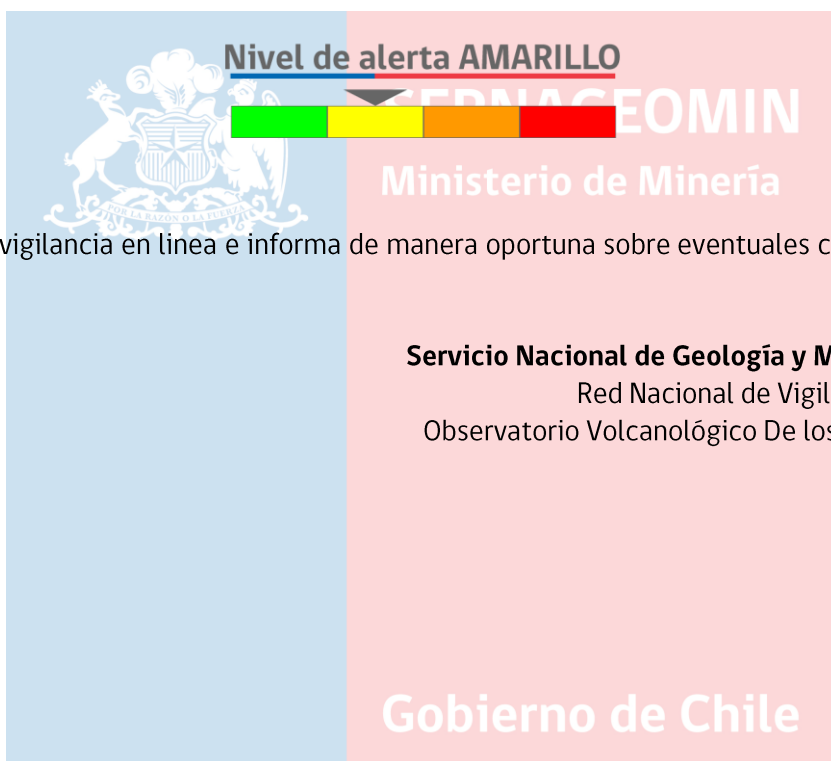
Nivel de alerta AMARILLO

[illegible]EOMIN

Ministerio de Minería

POR LA RAZON O LA FUERZA

vigilancia en linea e informa de manera oportuna sobre eventuales c

Servicio Nacional de Geología y M
Red Nacional de Vigil
Observatorio Volcanológico De los

Gobierno de Chile